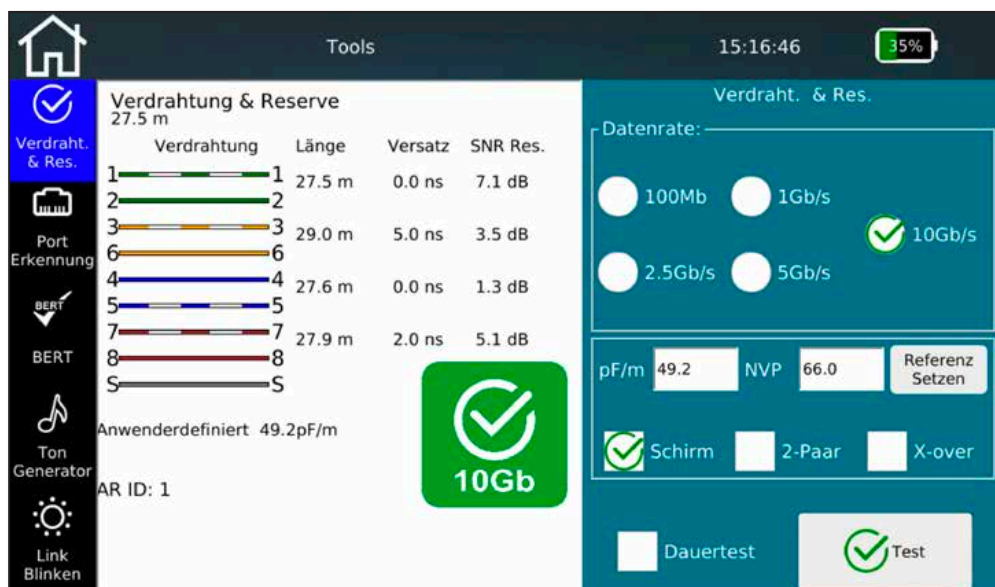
Tools 15:16:46 35%

Verdraht. & Res.

Port Erkennung

BERT

BERT

Ton Generator

Link Blinken

Verdrahtung & Reserve
27.5 m

| Verdrahtung | Länge | Versatz | SNR Res. |
|---|---|---|---|
| 1—1, 2—2 | 27.5 m | 0.0 ns | 7.1 dB |
| 3—3, 6—6 | 29.0 m | 5.0 ns | 3.5 dB |
| 4—4, 5—5 | 27.6 m | 0.0 ns | 1.3 dB |
| 7—7, 8—8 | 27.9 m | 2.0 ns | 5.1 dB |
| S—S | | | |

Anwenderdefiniert 49.2pF/m

AR ID: 1

10Gb

Verdraht. & Res.

Datenrate:

100Mb 1Gb/s 10Gb/s 2.5Gb/s 5Gb/s

pF/m 49.2 NVP 66.0 Referenz Setzen

Schirm 2-Paar X-over

Dauertest Test